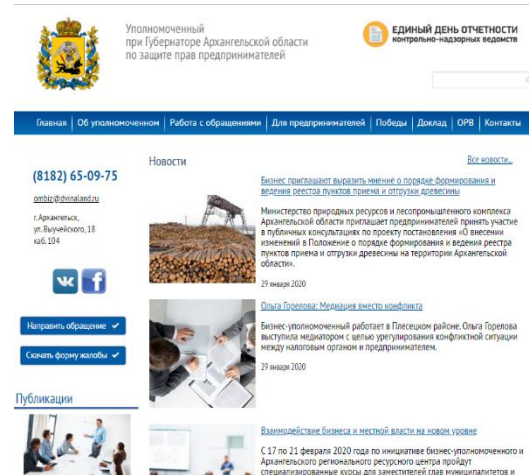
Уполномоченный при Губернаторе Архангельской области по защите прав предпринимателей

ЕДИНЫЙ ДЕНЬ ОТЧЕТНОСТИ контрольно-надзорных ведомств

Главная | Об уполномоченном | Работа с обращениями | Для предпринимателей | Победы | Доклад | ОРВ | Контакты

(8182) 65-09-75

ombiz@dvinaland.ru

г.Архангельск, ул. Выучейского, 18 каб.104

Направить обращение

Скачать форму жалобы

Публикации

Новости

Все новости...

Бизнес приглашают выразить мнение о порядке формирования и ведения реестра пунктов приема и отгрузки древесины

Министерство природных ресурсов и лесопромышленного комплекса Архангельской области приглашает предпринимателей принять участие в публичных консультациях по проекту постановления «О внесении изменений в Положение о порядке формирования и ведения реестра пунктов приема и отгрузки древесины на территории Архангельской области».

29 января 2020

Ольга Горелова: Медиация вместо конфликта

Бизнес-уполномоченный работает в Плесецком районе. Ольга Горелова выступила медиатором с целью урегулирования конфликтной ситуации между налоговым органом и предпринимателем.

29 января 2020

Взаимодействие бизнеса и местной власти на новом уровне

С 17 по 21 февраля 2020 года по инициативе бизнес-уполномоченного и Архангельского регионального ресурсного центра пройдут специализированные курсы для заместителей глав муниципалитетов и